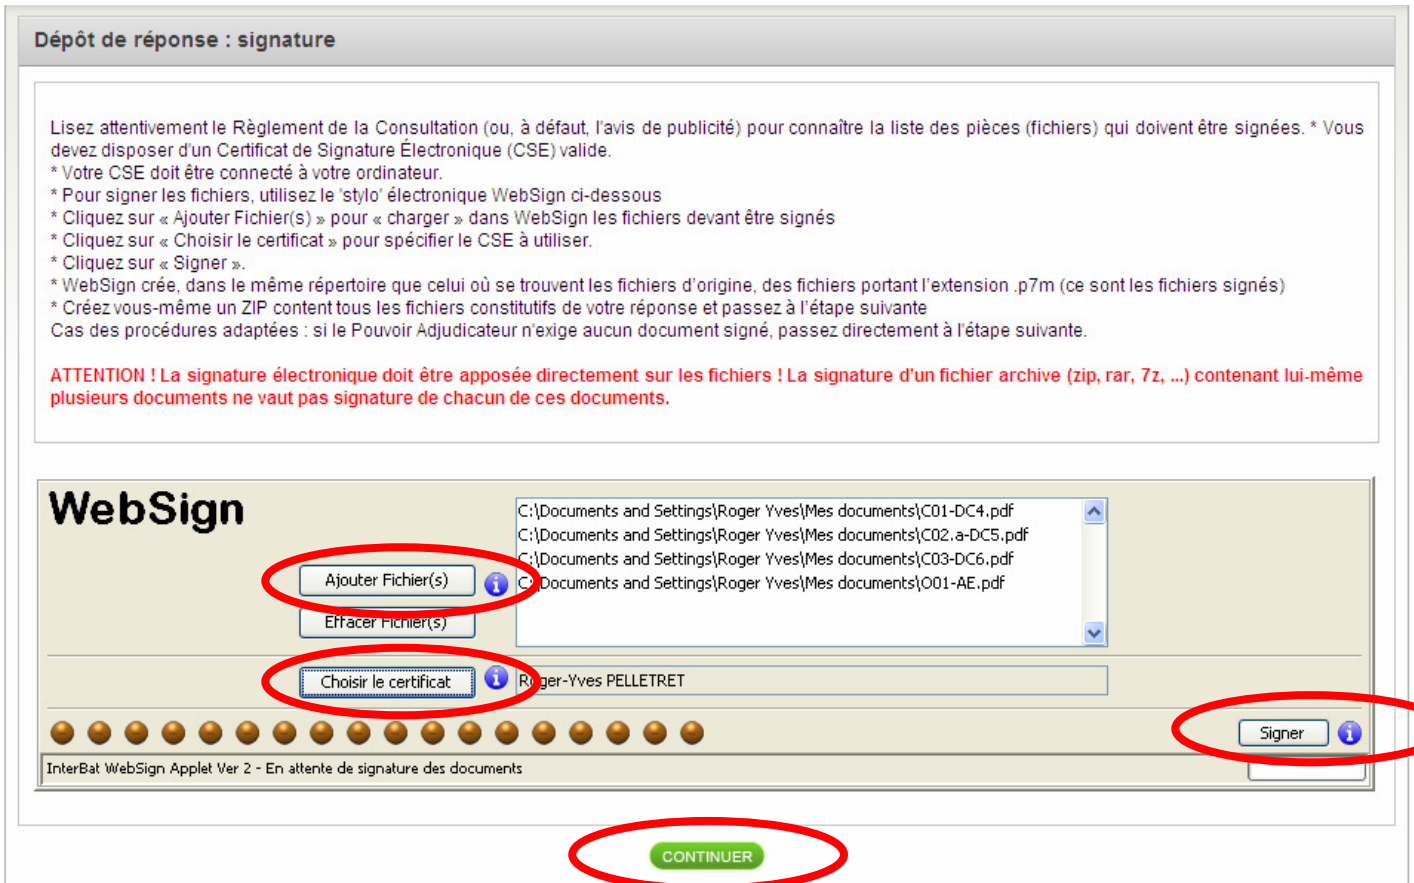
Dépôt de réponse : signature

Lisez attentivement le Règlement de la Consultation (ou, à défaut, l'avis de publicité) pour connaître la liste des pièces (fichiers) qui doivent être signées. * Vous devez disposer d'un Certificat de Signature Électronique (CSE) valide.
* Votre CSE doit être connecté à votre ordinateur.
* Pour signer les fichiers, utilisez le 'stylo' électronique WebSign ci-dessous
* Cliquez sur « Ajouter Fichier(s) » pour « charger » dans WebSign les fichiers devant être signés
* Cliquez sur « Choisir le certificat » pour spécifier le CSE à utiliser.
* Cliquez sur « Signer ».
* WebSign crée, dans le même répertoire que celui où se trouvent les fichiers d'origine, des fichiers portant l'extension .p7m (ce sont les fichiers signés)
* Créez vous-même un ZIP content tous les fichiers constitutifs de votre réponse et passez à l'étape suivante
Cas des procédures adaptées : si le Pouvoir Adjudicateur n'exige aucun document signé, passez directement à l'étape suivante.

ATTENTION ! La signature électronique doit être apposée directement sur les fichiers ! La signature d'un fichier archive (zip, rar, 7z, ...) contenant lui-même plusieurs documents ne vaut pas signature de chacun de ces documents.

WebSign

Ajouter Fichier(s)
Effacer Fichier(s)

C:\Documents and Settings\Roger Yves\Mes documents\C01-DC4.pdf
C:\Documents and Settings\Roger Yves\Mes documents\C02.a-DC5.pdf
C:\Documents and Settings\Roger Yves\Mes documents\C03-DC6.pdf
C:\Documents and Settings\Roger Yves\Mes documents\O01-AE.pdf

Choisir le certificat
R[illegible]ger-Yves PELLETRET

Signer

InterBat WebSign Applet Ver 2 - En attente de signature des documents

CONTINUER